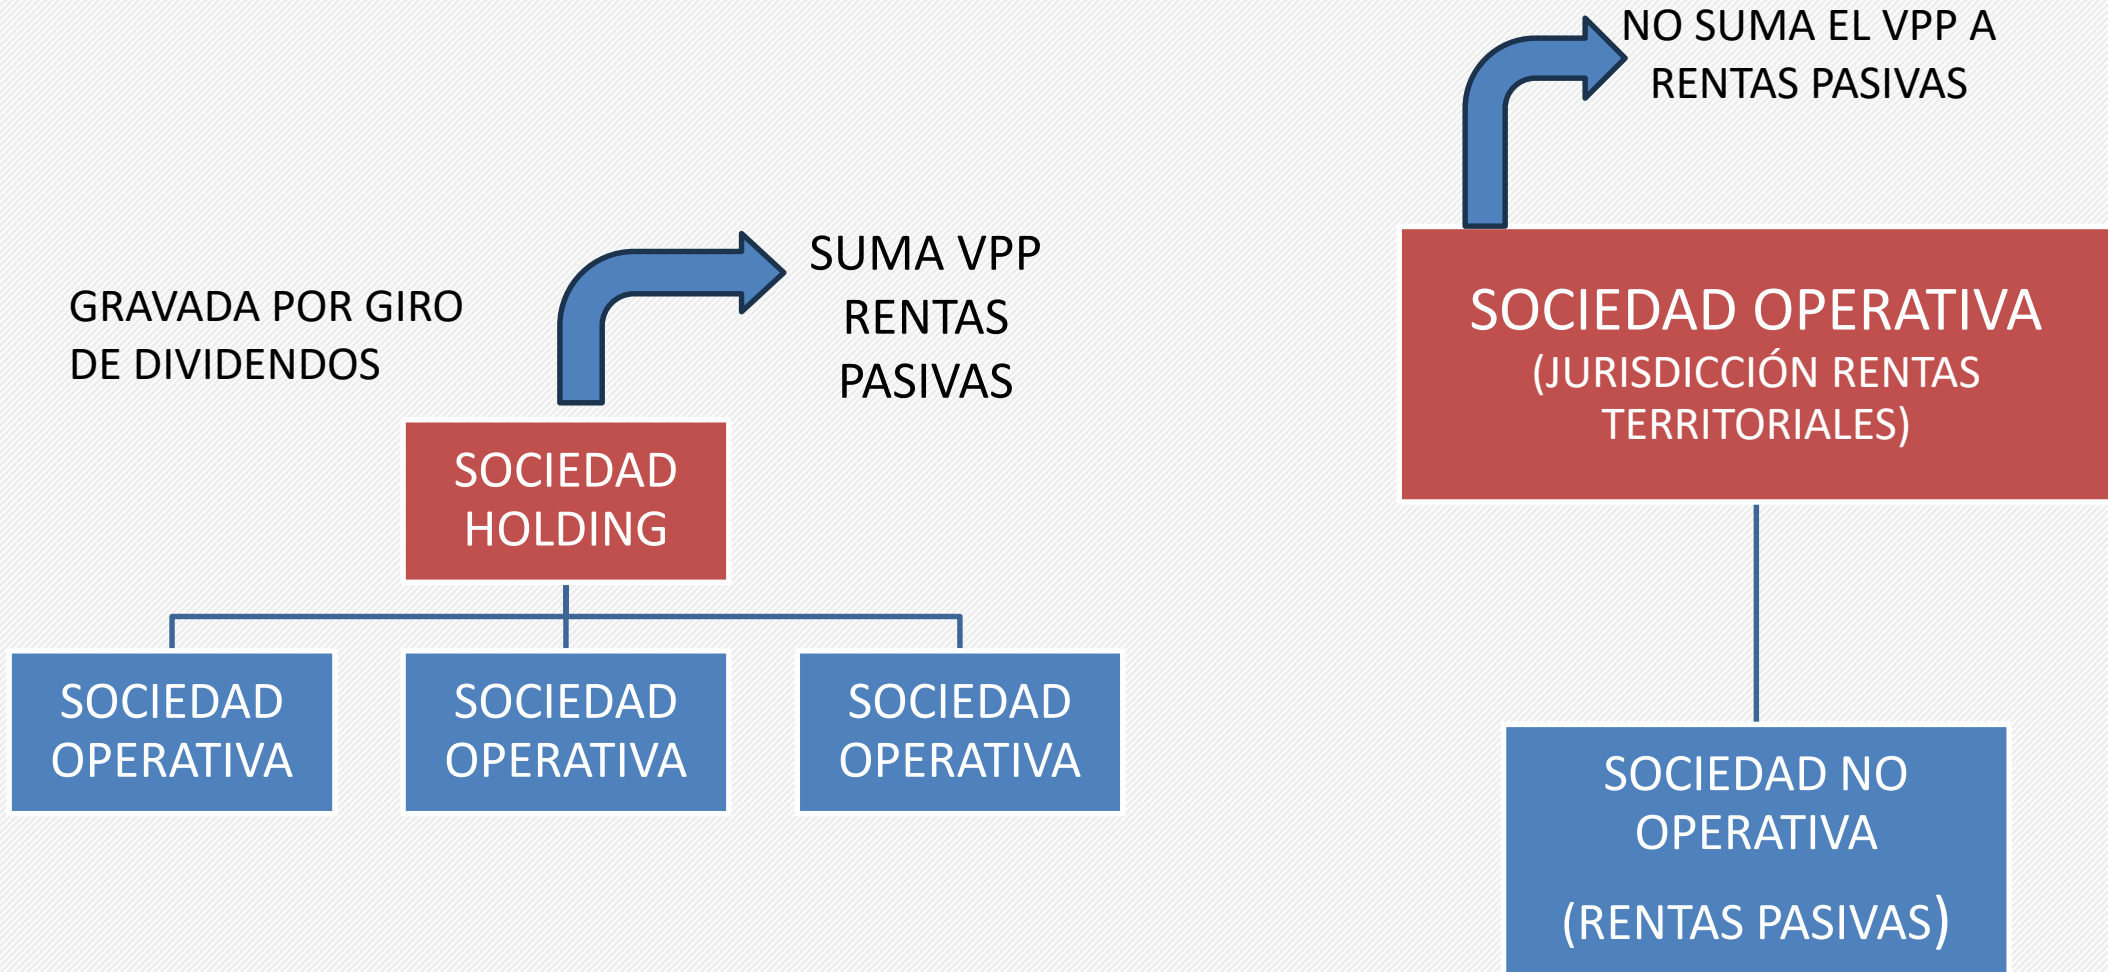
NO SUMA EL VPP A RENTAS PASIVAS

SUMA VPP RENTAS PASIVAS

GRAVADA POR GIRO DE DIVIDENDOS

SOCIEDAD HOLDING

SOCIEDAD OPERATIVA

SOCIEDAD OPERATIVA

SOCIEDAD OPERATIVA

SOCIEDAD OPERATIVA (JURISDICCIÓN RENTAS TERRITORIALES)

SOCIEDAD NO OPERATIVA

(RENTAS PASIVAS)